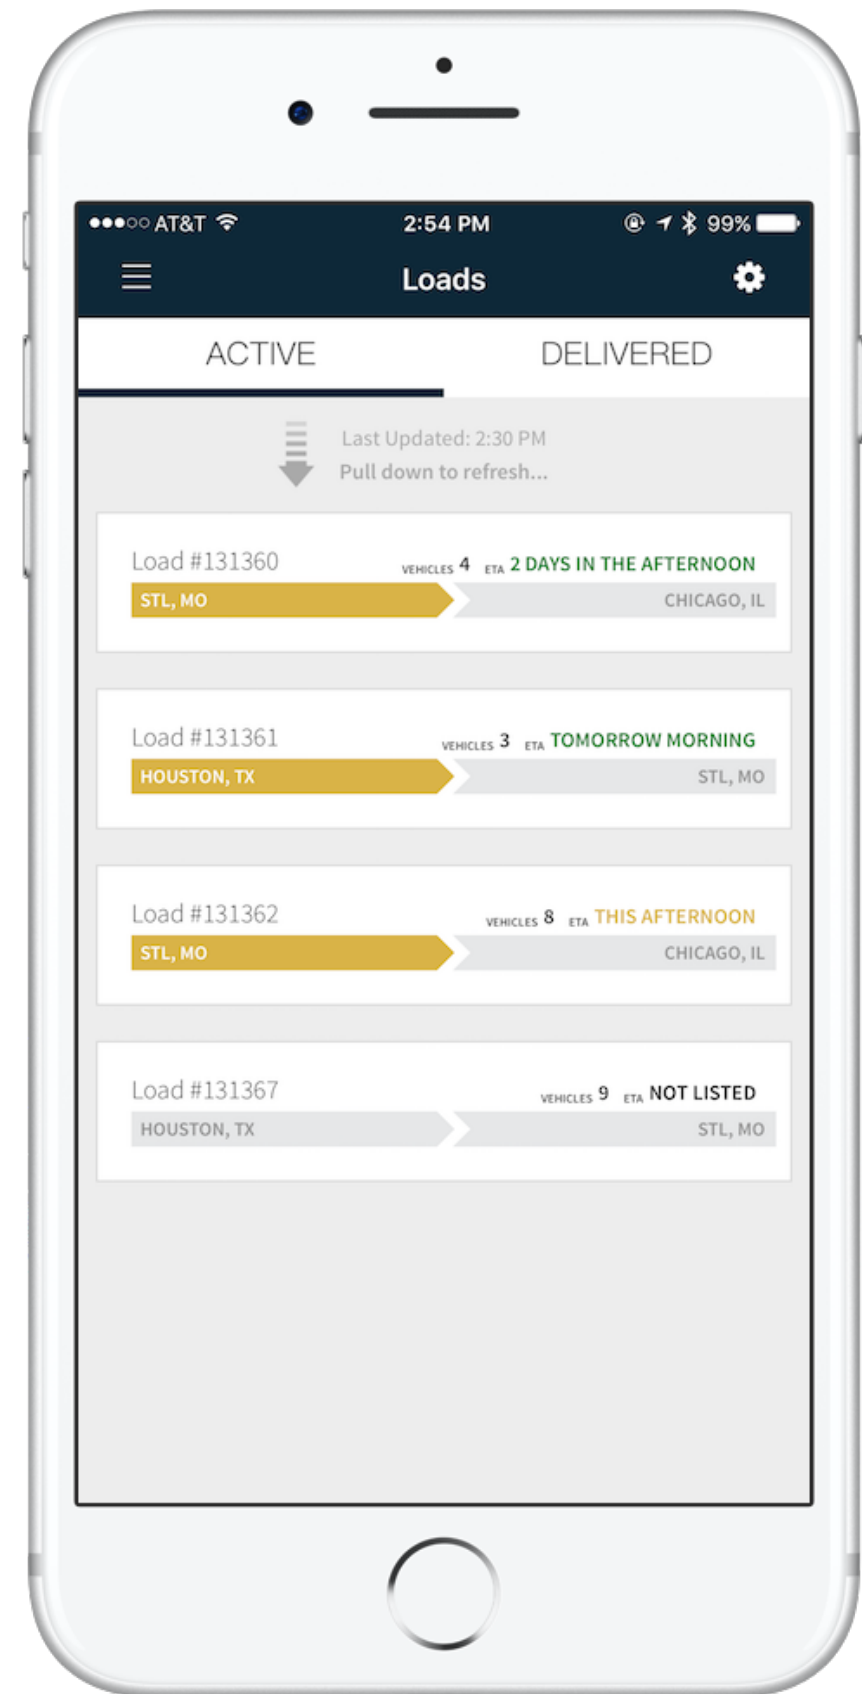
●●●○○ AT&T 2:54 PM 99%

Loads

ACTIVE DELIVERED

Last Updated: 2:30 PM
Pull down to refresh...

Load #131360 VEHICLES 4 ETA 2 DAYS IN THE AFTERNOON
STL, MO CHICAGO, IL

Load #131361 VEHICLES 3 ETA TOMORROW MORNING
HOUSTON, TX STL, MO

Load #131362 VEHICLES 8 ETA THIS AFTERNOON
STL, MO CHICAGO, IL

Load #131367 VEHICLES 9 ETA NOT LISTED
HOUSTON, TX STL, MO